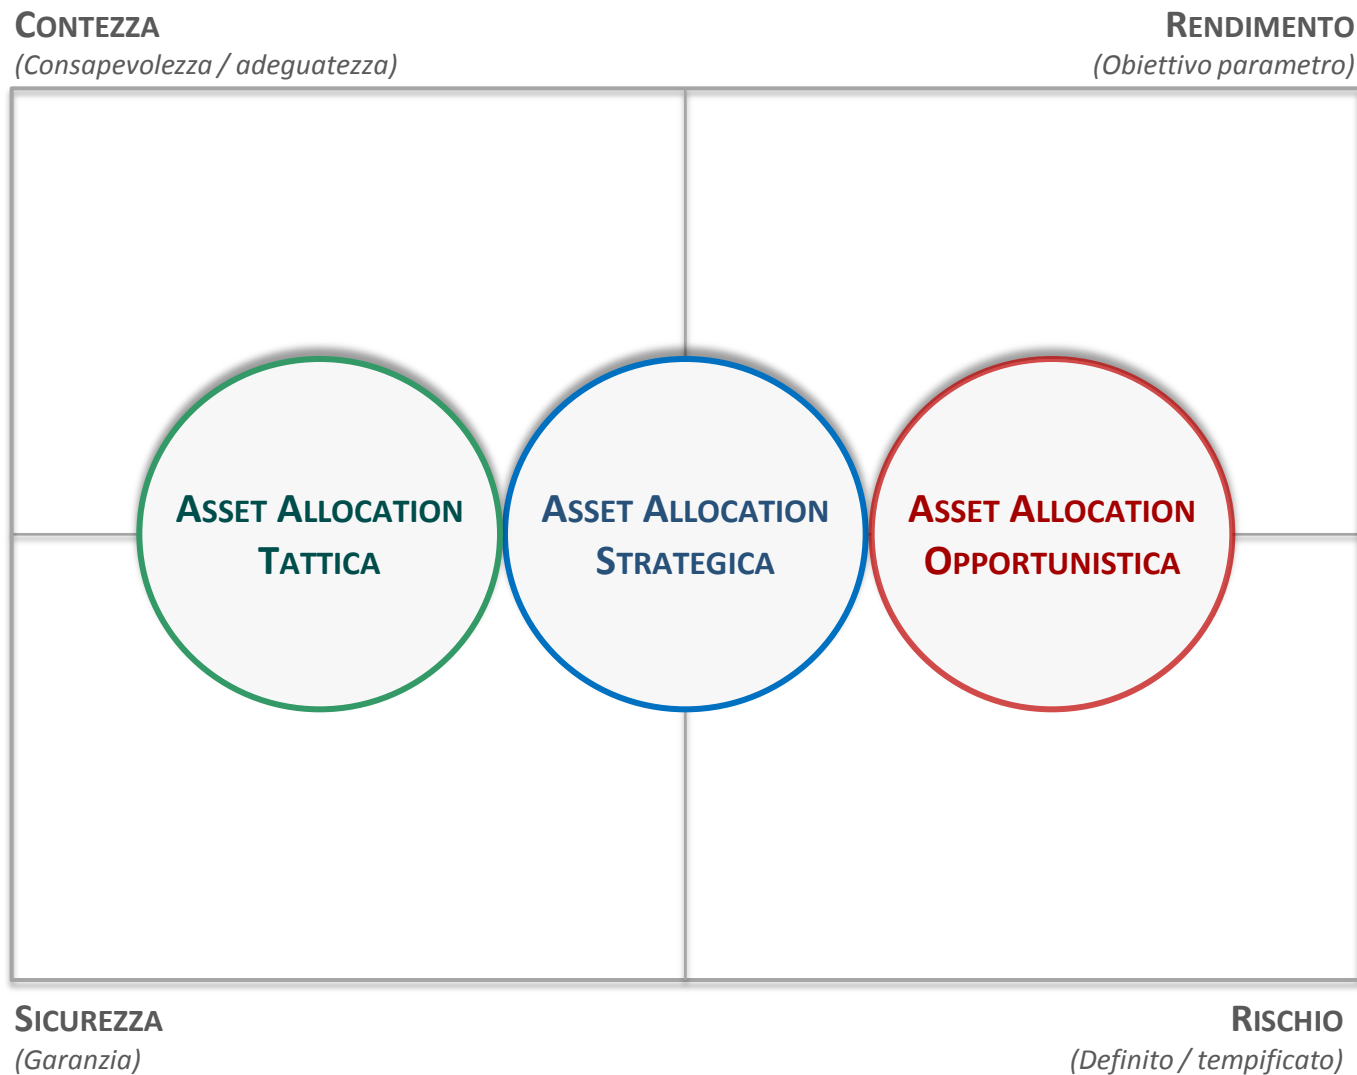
CONTEZZA
(Consapevolezza / adeguatezza)

RENDIMENTO
(Obiettivo parametro)

ASSET ALLOCATION TATTICA

ASSET ALLOCATION STRATEGICA

ASSET ALLOCATION OPPORTUNISTICA

SICUREZZA
(Garanzia)

RISCHIO
(Definito / tempificato)